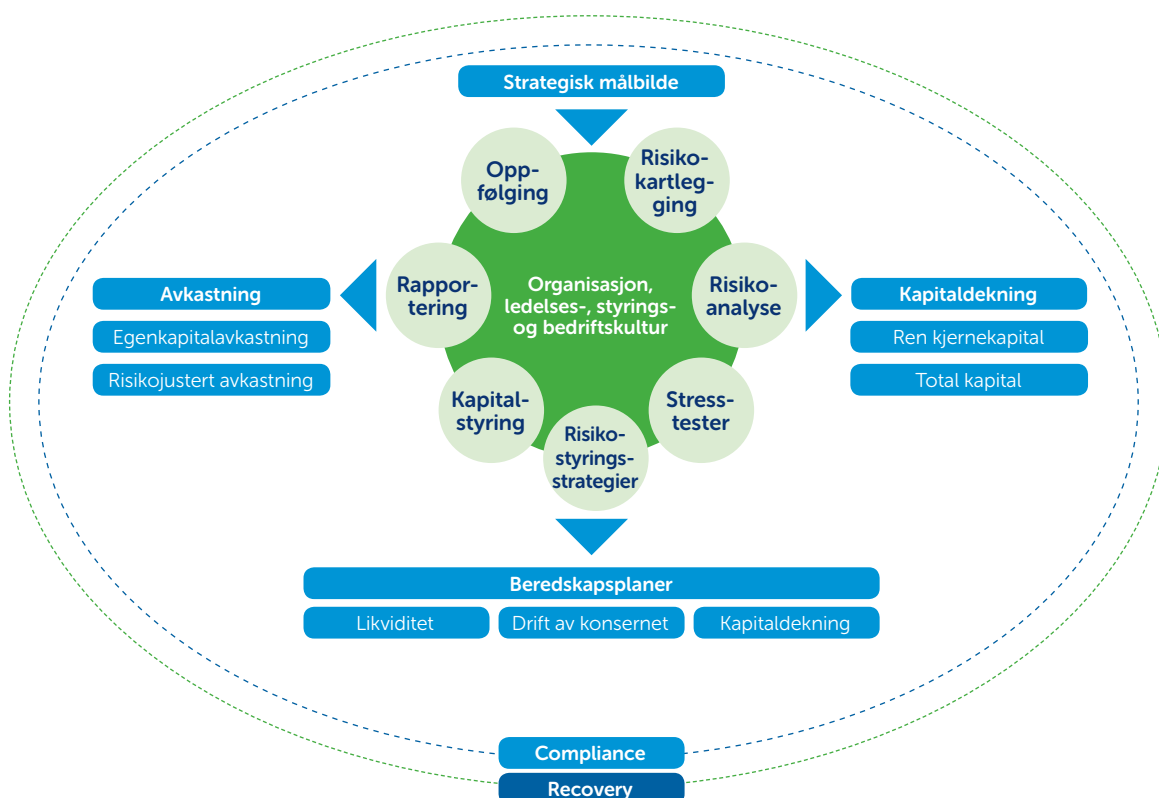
Strategisk målbilde

Oppfølging

Risikokartlegging

Rapportering

Organisasjon, ledelses-, styrings- og bedriftskultur

Risikoanalyse

Kapitalstyring

Stresstester

Risikostyringsstrategier

Avkastning

Egenkapitalavkastning

Risikojustert avkastning

Kapitaldekning

Ren kjernekapital

Total kapital

Beredskapsplaner

Likviditet

Drift av konsernet

Kapitaldekning

Compliance

Recovery